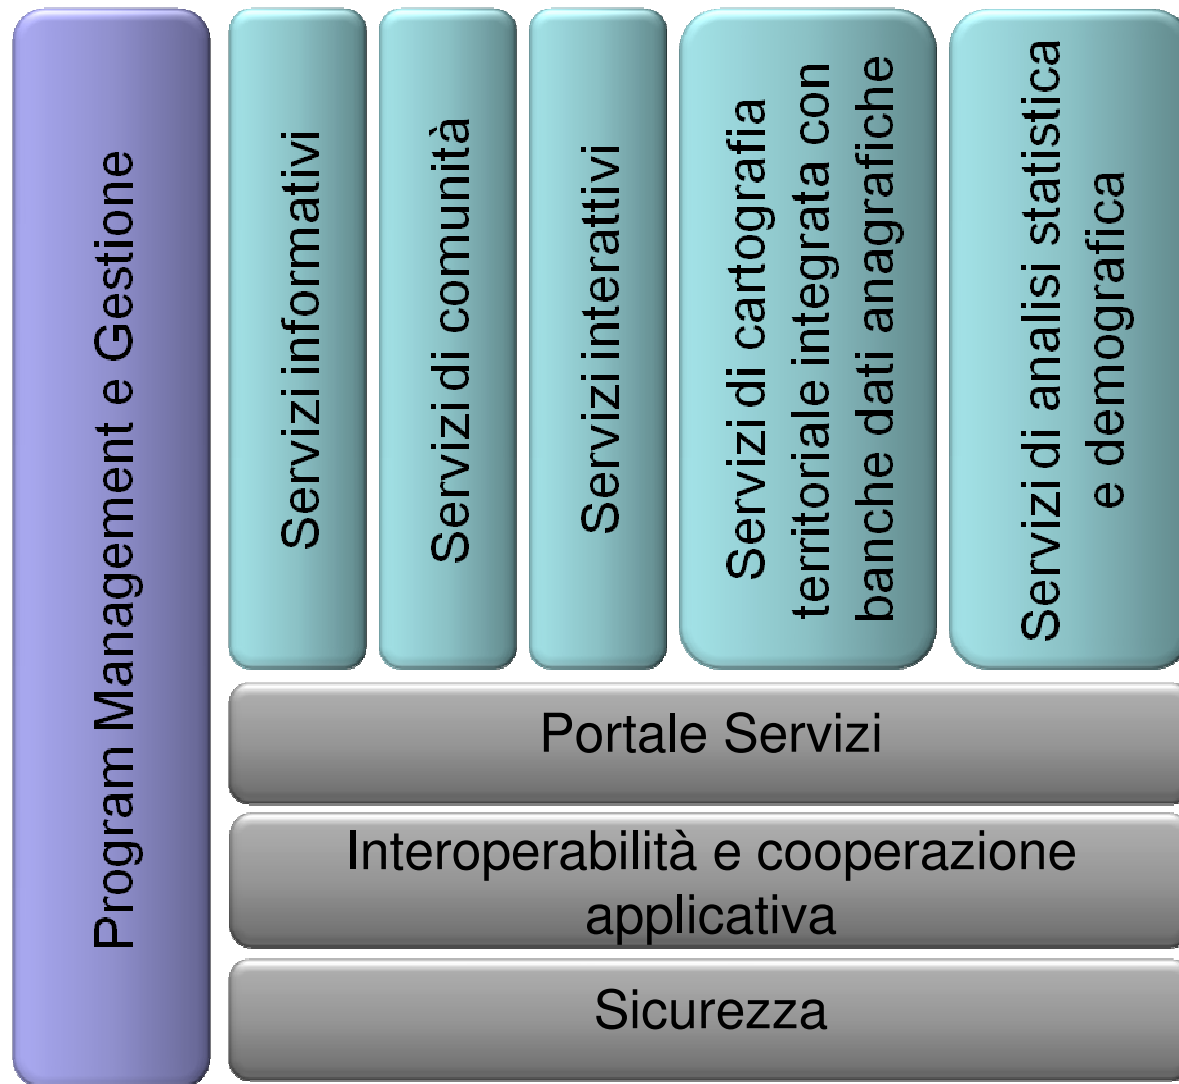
Program Management e Gestione

Servizi informativi

Servizi di comunità

Servizi interattivi

Servizi di cartografia territoriale integrata con banche dati anagrafiche

Servizi di analisi statistica e demografica

Portale Servizi

Interoperabilità e cooperazione applicativa

Sicurezza